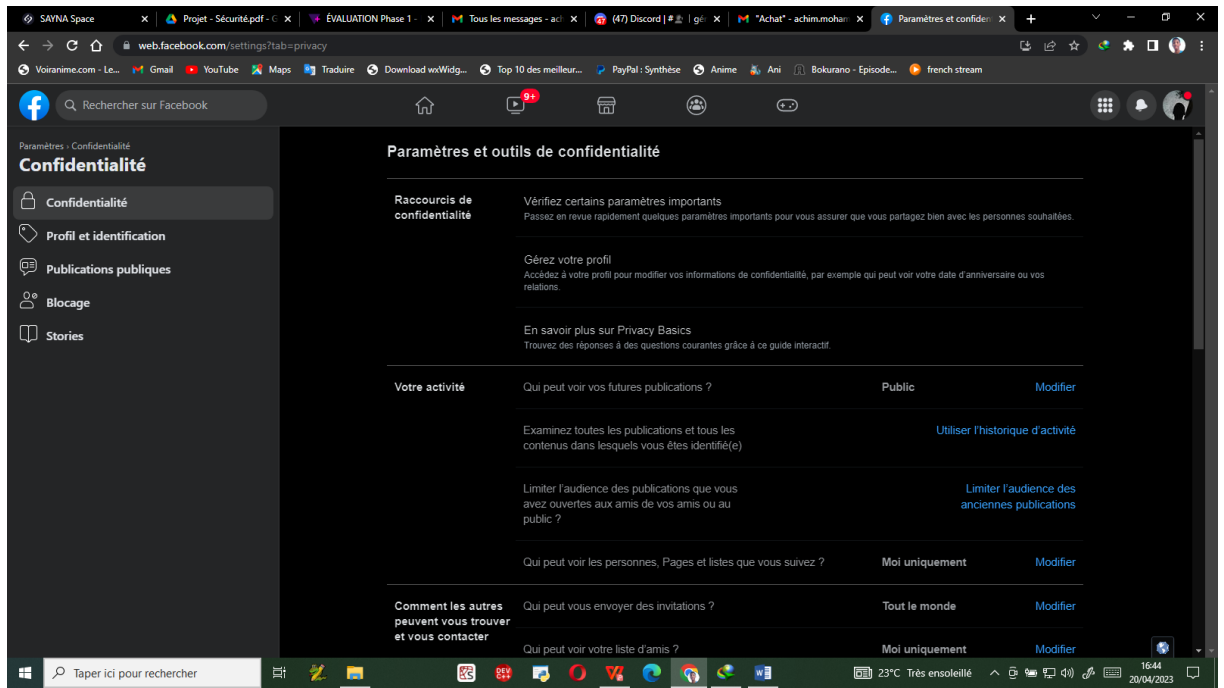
SAYNA Space | Projet - Sécurité.pdf - G | ÉVALUATION Phase 1 - | Tous les messages - ac | (47) Discord | #… | gé | "Achat" - achim.mohan | Paramètres et confiden

web.facebook.com/settings?tab=privacy

Voiranime.com - Le... Gmail YouTube Maps Traduire Download wxWidg... Top 10 des meilleur... PayPal : Synthèse Anime Ani Bokurano - Episode... french stream

Rechercher sur Facebook

9+

Paramètres › Confidentialité
Confidentialité

Confidentialité
Profil et identification
Publications publiques
Blocage
Stories

Paramètres et outils de confidentialité

Raccourcis de confidentialité

Vérifiez certains paramètres importants
Passez en revue rapidement quelques paramètres importants pour vous assurer que vous partagez bien avec les personnes souhaitées.

Gérez votre profil
Accédez à votre profil pour modifier vos informations de confidentialité, par exemple qui peut voir votre date d'anniversaire ou vos relations.

En savoir plus sur Privacy Basics
Trouvez des réponses à des questions courantes grâce à ce guide interactif.

Votre activité

Qui peut voir vos futures publications ? Public Modifier

Examinez toutes les publications et tous les contenus dans lesquels vous êtes identifié(e) Utiliser l'historique d'activité

Limiter l'audience des publications que vous avez ouvertes aux amis de vos amis ou au public ? Limiter l'audience des anciennes publications

Qui peut voir les personnes, Pages et listes que vous suivez ? Moi uniquement Modifier

Comment les autres peuvent vous trouver et vous contacter

Qui peut vous envoyer des invitations ? Tout le monde Modifier

Qui peut voir votre liste d'amis ? Moi uniquement Modifier

Taper ici pour rechercher
23°C Très ensoleillé
16:44
20/04/2023